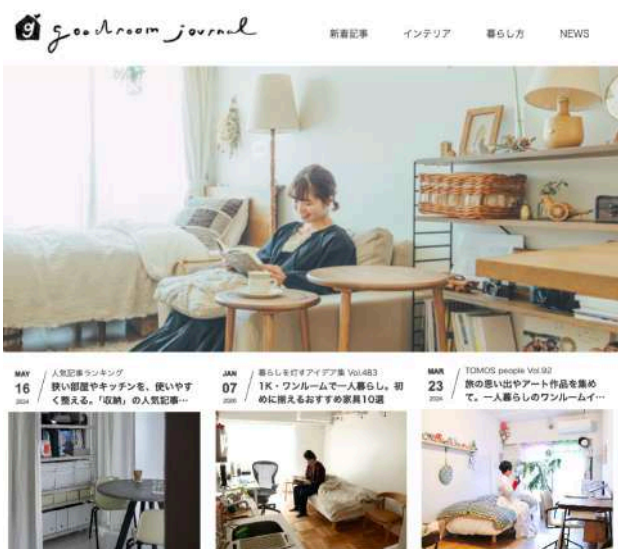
g goodroom journal

新着記事　インテリア　暮らし方　NEWS

MAY 16 2024 人気記事ランキング 狭い部屋やキッチンを、使いやすく整える。「収納」の人気記事…

JAN 07 2025 暮らしを灯すアイデア集 Vol.483 1K・ワンルームで一人暮らし。初めに揃えるおすすめ家具10選

MAR 23 2024 TOMOS people Vol.92 旅の思い出やアート作品を集めて。一人暮らしのワンルームイ…